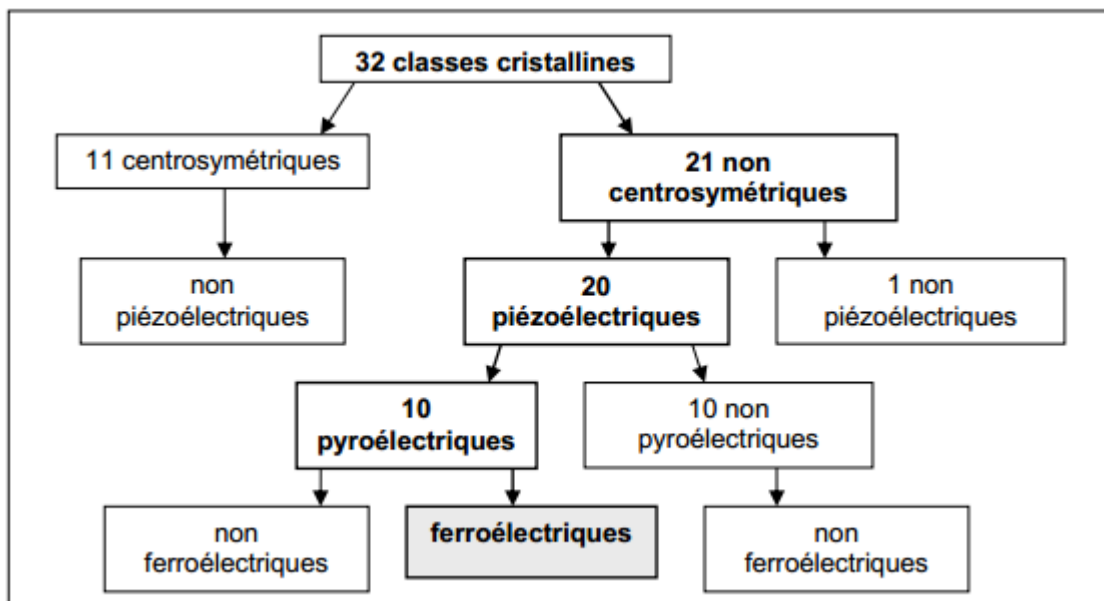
32 classes cristallines

11 centrosymétriques

21 non centrosymétriques

non piézoélectriques

20 piézoélectriques

1 non piézoélectriques

10 pyroélectriques

10 non pyroélectriques

non ferroélectriques

ferroélectriques

non ferroélectriques